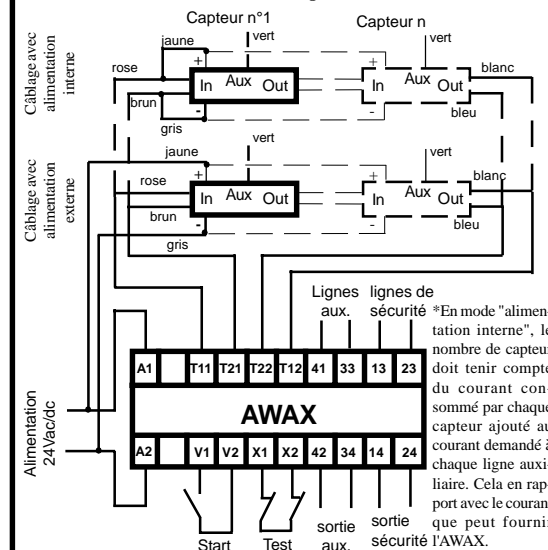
Capteur n°1

Capteur n

Câblage avec alimentation interne

jaune
vert
rose
+
In
Aux
Out
-
brun
gris
vert
+
In
Aux
Out
-
blanc
bleu

Câblage avec alimentation externe

jaune
vert
rose
+
In
Aux
Out
-
brun
gris
vert
+
In
Aux
Out
-
blanc
bleu

Lignes aux.
lignes de sécurité

| A1 | | T11 | T21 | T22 | T12 | 41 | 33 | 13 | 23 |
|---|---|---|---|---|---|---|---|---|---|

AWAX

| A2 | | V1 | V2 | X1 | X2 | 42 | 34 | 14 | 24 |
|---|---|---|---|---|---|---|---|---|---|

Alimentation 24Vac/dc

Start
Test
sortie aux.
sortie sécurité

*En mode "alimentation interne", le nombre de capteur doit tenir compte du courant consommé par chaque capteur ajouté au courant demandé à chaque ligne auxiliaire. Cela en rapport avec le courant que peut fournir l'AWAX.